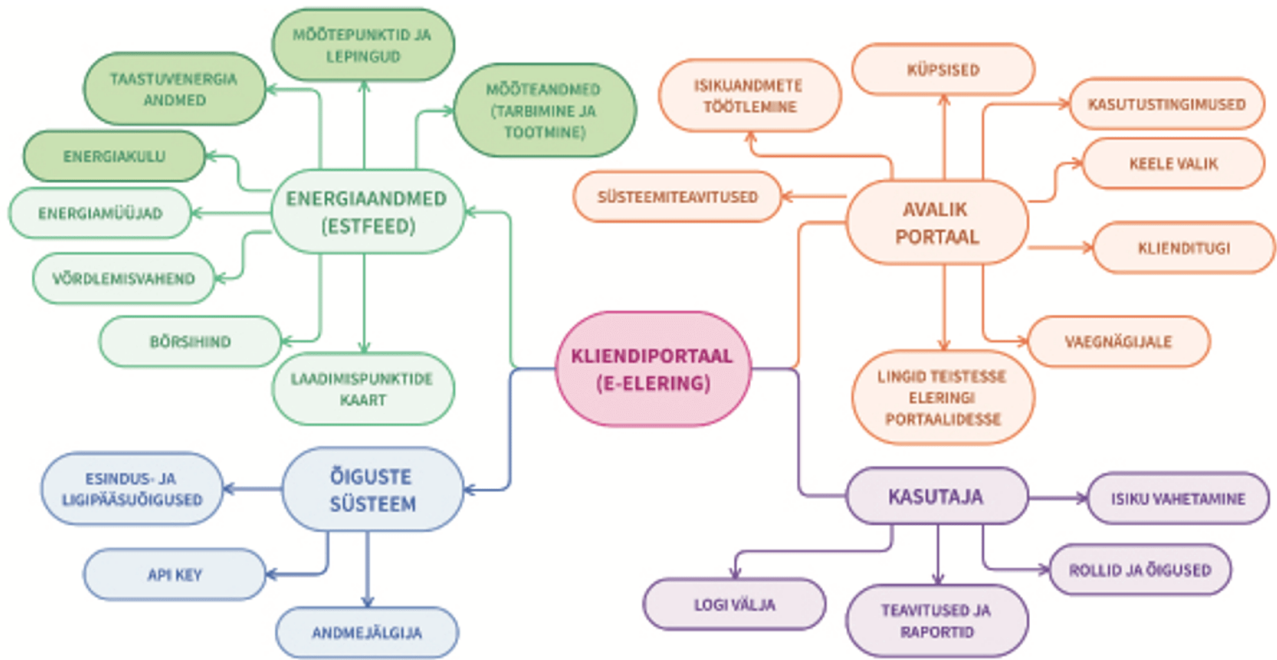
KLIENDIPORTAAL (E-ELERING)

ENERGIAANDMED (ESTFEED)

MÕÕTEPUNKTID JA LEPINGUD

TAASTUVENERGIA ANDMED

MÕÕTEANDMED (TARBIMINE JA TOOTMINE)

ENERGIAKULU

ENERGIAMÜÜJAD

VÕRDLEMISVAHEND

BÖRSIHIND

LAADIMISPUNKTIDE KAART

AVALIK PORTAAL

ISIKUANDMETE TÖÖTLEMINE

KÜPSISED

KASUTUSTINGIMUSED

KEELE VALIK

SÜSTEEMITEAVITUSED

KLIENDITUGI

VAEGNÄGIJALE

LINGID TEISTESSE ELERINGI PORTAALIDESSE

ÕIGUSTE SÜSTEEM

ESINDUS- JA LIGIPÄÄSUÕIGUSED

API KEY

ANDMEJÄLGIJA

KASUTAJA

ISIKU VAHETAMINE

ROLLID JA ÕIGUSED

LOGI VÄLJA

TEAVITUSED JA RAPORTID